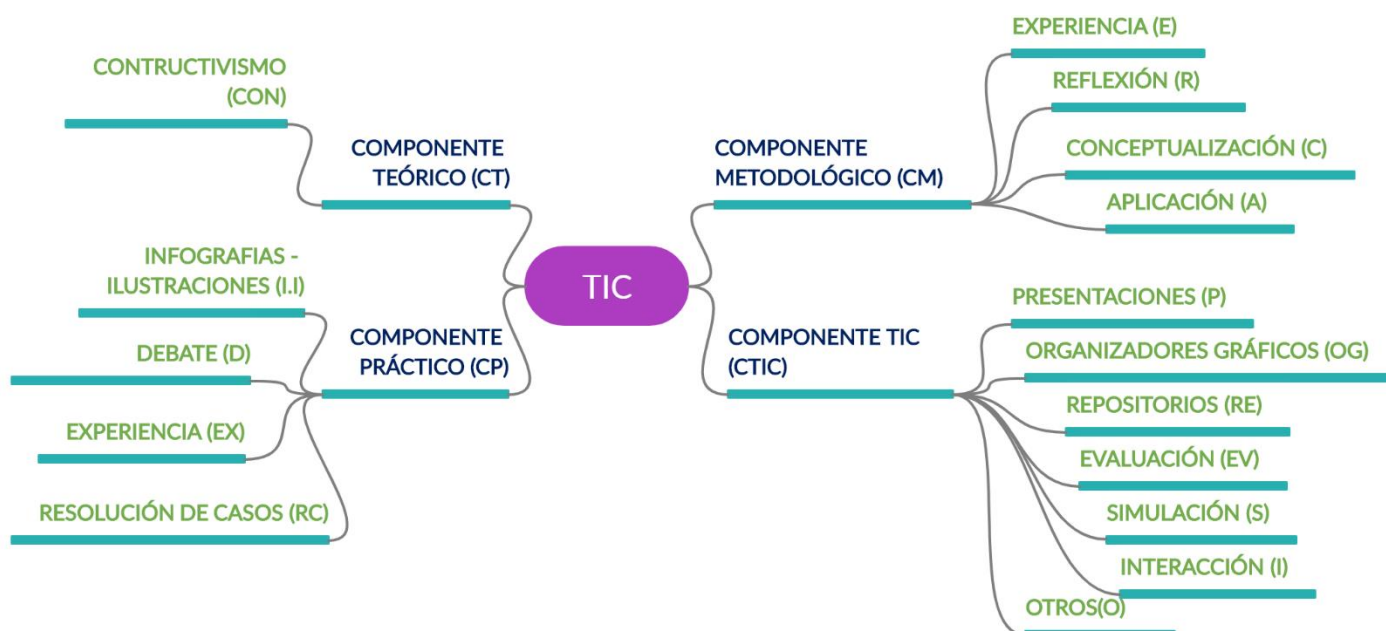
TIC

COMPONENTE TEÓRICO (CT)

CONTRUCTIVISMO (CON)

COMPONENTE PRÁCTICO (CP)

INFOGRAFIAS - ILUSTRACIONES (I.I)

DEBATE (D)

EXPERIENCIA (EX)

RESOLUCIÓN DE CASOS (RC)

COMPONENTE METODOLÓGICO (CM)

EXPERIENCIA (E)

REFLEXIÓN (R)

CONCEPTUALIZACIÓN (C)

APLICACIÓN (A)

COMPONENTE TIC (CTIC)

PRESENTACIONES (P)

ORGANIZADORES GRÁFICOS (OG)

REPOSITORIOS (RE)

EVALUACIÓN (EV)

SIMULACIÓN (S)

INTERACCIÓN (I)

OTROS(O)